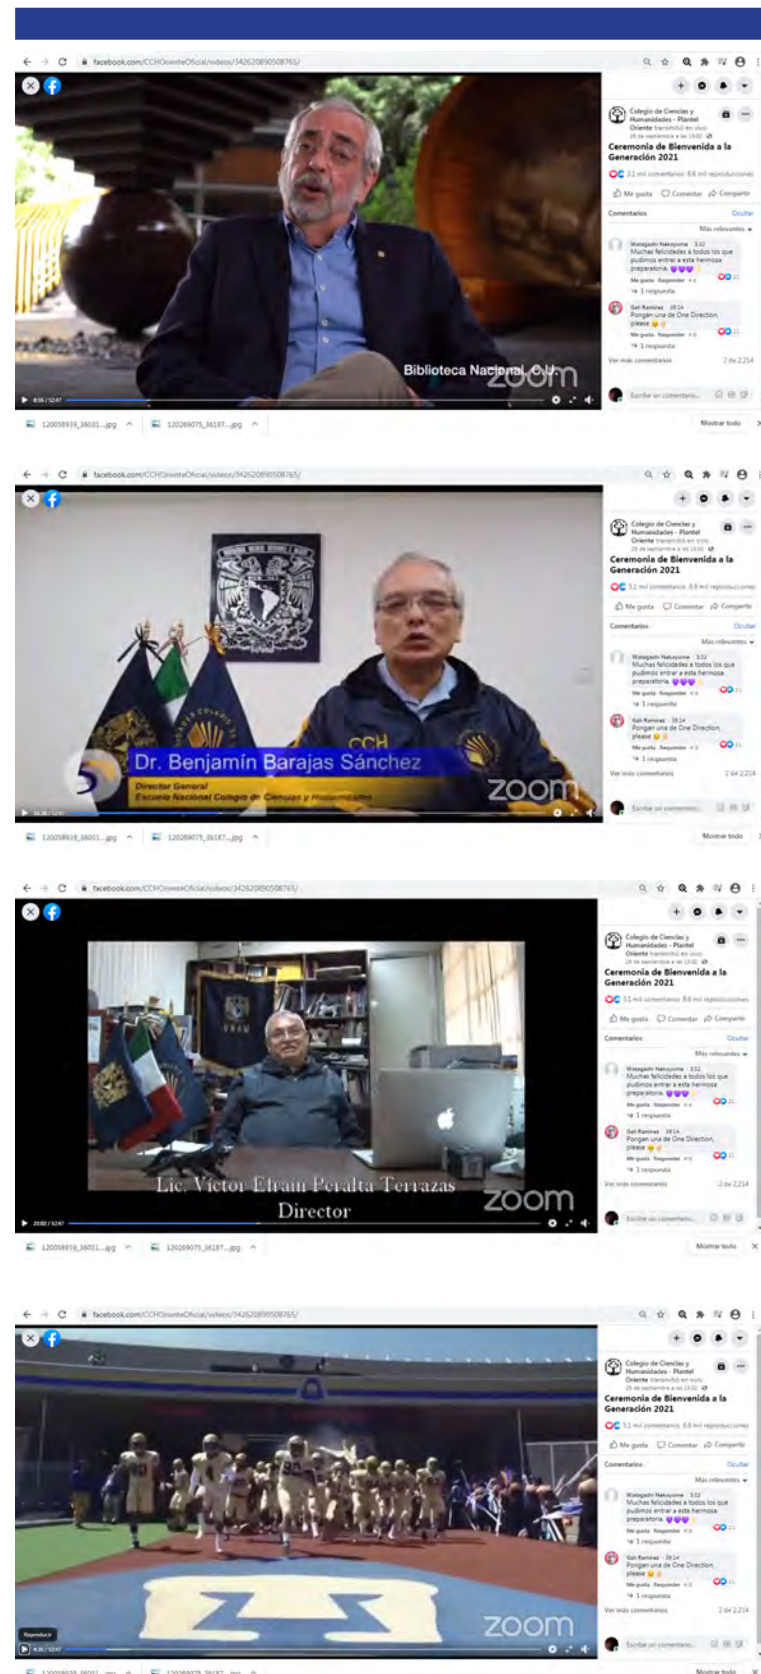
facebook.com/CCHOrienteOficial/videos/342620890508765/

Colegio de Ciencias y Humanidades - Plantel Oriente

Ceremonia de Bienvenida a la Generación 2021

Me gusta Comentar Compartir

Comentarios Ocultar

Más relevantes

Watagashi Nakayama
Muchas felicidades a todos los que pudimos entrar a esta hermosa preparatoria.
Me gusta Responder
1 respuesta

Gali Ramirez
Pongan una de One Direction please
Me gusta Responder
1 respuesta

Ver más comentarios

Escribe un comentario...

Biblioteca Nacional CU

zoom

Mostrar todo

facebook.com/CCHOrienteOficial/videos/342620890508765/

Colegio de Ciencias y Humanidades - Plantel Oriente

Ceremonia de Bienvenida a la Generación 2021

Dr. Benjamín Barajas Sánchez
Director General
Escuela Nacional Colegio de Ciencias y Humanidades

CCH

zoom

Mostrar todo

facebook.com/CCHOrienteOficial/videos/342620890508765/

Colegio de Ciencias y Humanidades - Plantel Oriente

Ceremonia de Bienvenida a la Generación 2021

Lic. Víctor Efraín Peralta Terrazas
Director

zoom

Mostrar todo

facebook.com/CCHOrienteOficial/videos/342620890508765/

Colegio de Ciencias y Humanidades - Plantel Oriente

Ceremonia de Bienvenida a la Generación 2021

zoom

Reproducir

Mostrar todo